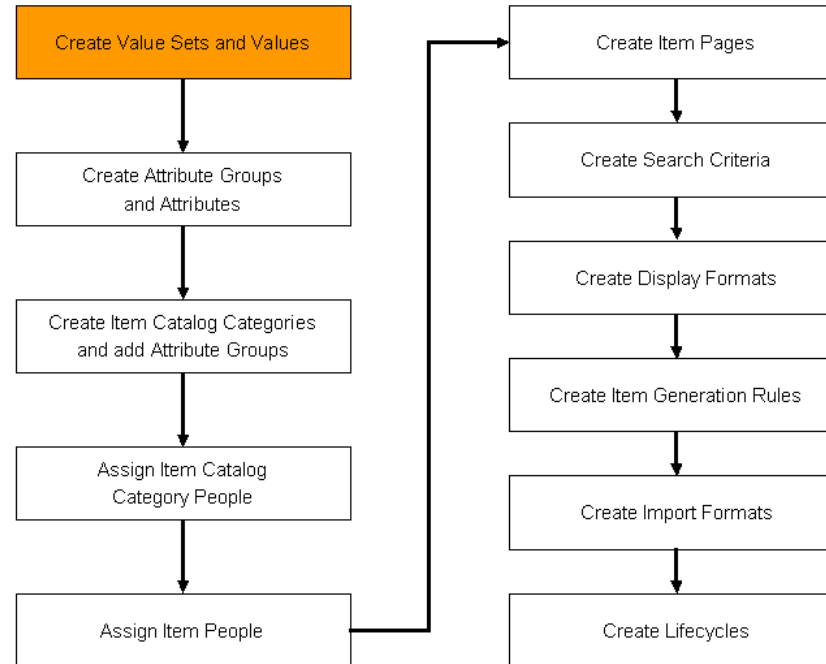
Create Value Sets and Values

Create Attribute Groups and Attributes

Create Item Catalog Categories and add Attribute Groups

Assign Item Catalog Category People

Assign Item People

Create Item Pages

Create Search Criteria

Create Display Formats

Create Item Generation Rules

Create Import Formats

Create Lifecycles